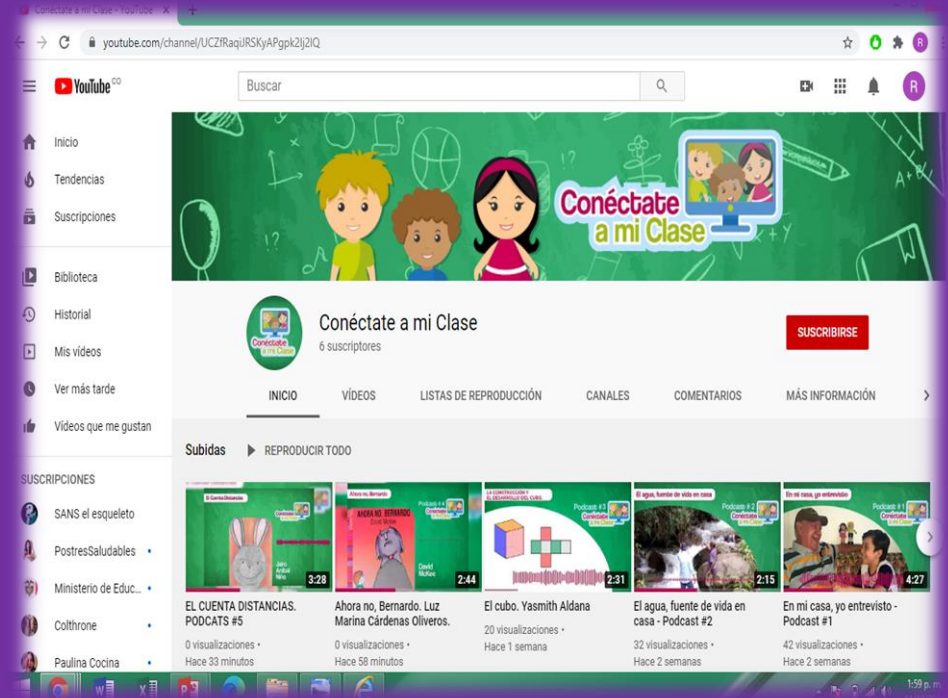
Conéctate a mi Clase - YouTube ×

youtube.com/channel/UCZfRaqiJRSKyAPgpk2Ij2IQ

YouTube CO

Buscar

Inicio
Tendencias
Suscripciones

Biblioteca
Historial
Mis vídeos
Ver más tarde
Vídeos que me gustan

SUSCRIPCIONES
SANS el esqueleto
PostresSaludables
Ministerio de Educ...
Colthrone
Paulina Cocina

Conéctate a mi Clase

Conéctate a mi Clase
6 suscriptores

SUSCRIBIRSE

INICIO VÍDEOS LISTAS DE REPRODUCCIÓN CANALES COMENTARIOS MÁS INFORMACIÓN

Subidas REPRODUCIR TODO

El Cuenta Distancias
Jairo Aníbal Niño
3:28
EL CUENTA DISTANCIAS. PODCATS #5
0 visualizaciones • Hace 33 minutos

Ahora no, Bernardo
Podcast # 4
AHORA NO, BERNARDO
David McKee
2:44
Ahora no, Bernardo. Luz Marina Cárdenas Oliveros.
0 visualizaciones • Hace 58 minutos

LA CONSTRUCCIÓN Y EL DESARROLLO DEL CUBO.
Podcast #3
2:31
El cubo. Yasmith Aldana
20 visualizaciones • Hace 1 semana

El agua, fuente de vida en casa
Podcast # 2
2:15
El agua, fuente de vida en casa - Podcast #2
32 visualizaciones • Hace 2 semanas

En mi casa, yo entrevisto
Podcast #1
4:27
En mi casa, yo entrevisto - Podcast #1
42 visualizaciones • Hace 2 semanas

1:59 p. m.